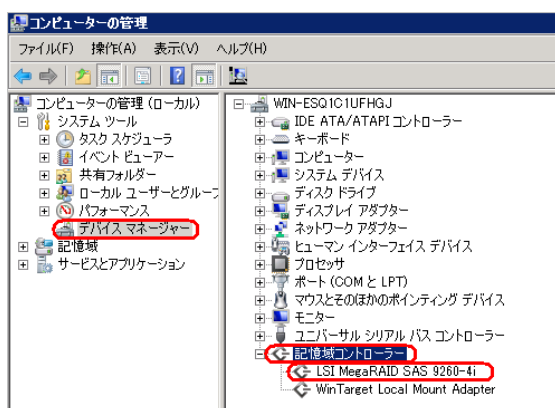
コンピューターの管理

ファイル(F) 操作(A) 表示(V) ヘルプ(H)

コンピューターの管理 (ローカル)
システム ツール
タスク スケジューラ
イベント ビューアー
共有フォルダー
ローカル ユーザーとグループ
パフォーマンス
デバイス マネージャー
記憶域
サービスとアプリケーション

WIN-ESQ1C1UFHGJ
IDE ATA/ATAPI コントローラー
キーボード
コンピューター
システム デバイス
ディスク ドライブ
ディスプレイ アダプター
ネットワーク アダプター
ヒューマン インターフェイス デバイス
プロセッサ
ポート (COM と LPT)
マウスとそのほかのポインティング デバイス
モニター
ユニバーサル シリアル バス コントローラー
記憶域コントローラー
LSI MegaRAID SAS 9260-4i
WinTarget Local Mount Adapter